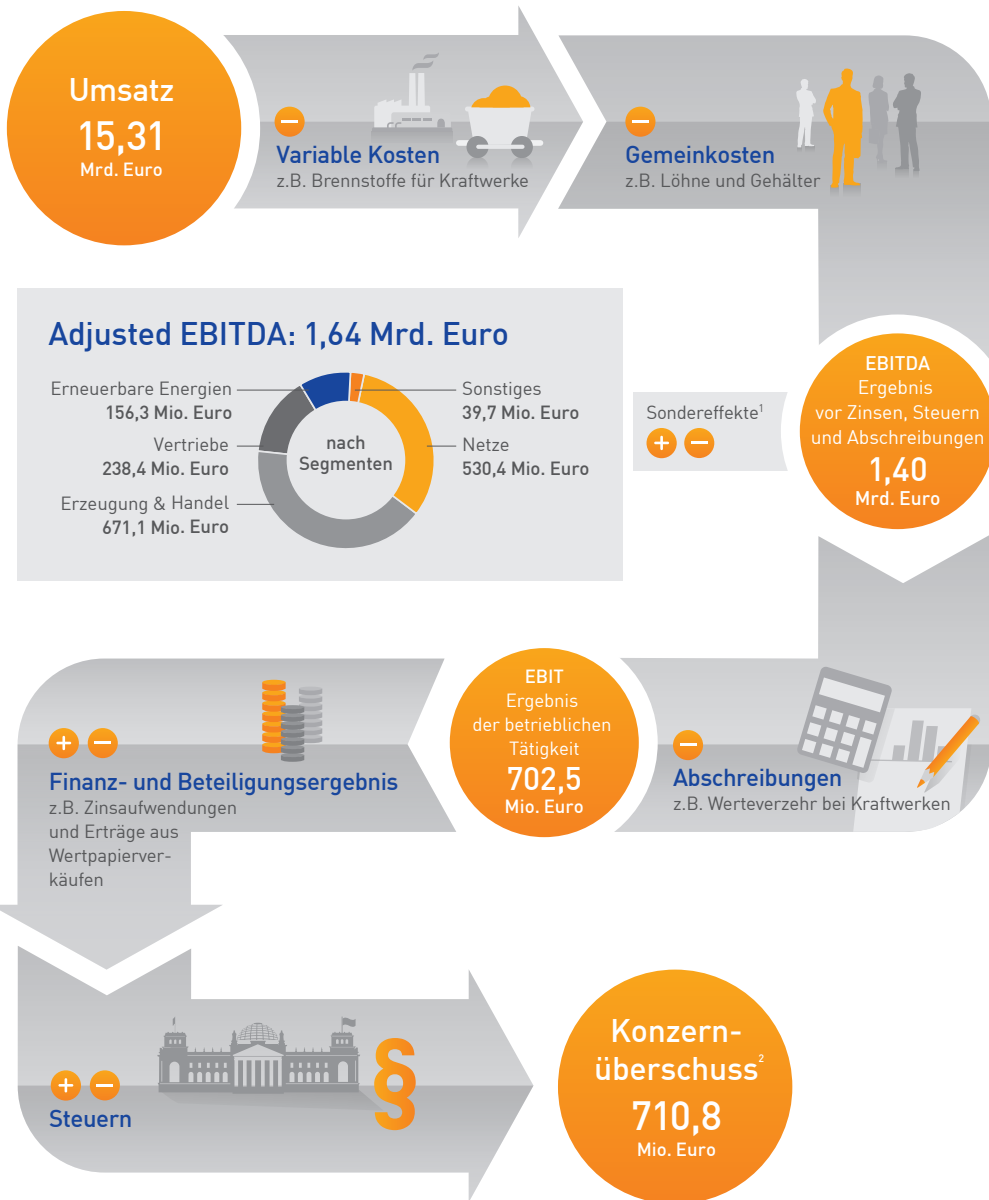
Umsatz
15,31
Mrd. Euro

–
Variable Kosten
z.B. Brennstoffe für Kraftwerke

–
Gemeinkosten
z.B. Löhne und Gehälter

Adjusted EBITDA: 1,64 Mrd. Euro

Erneuerbare Energien
156,3 Mio. Euro
Vertriebe
238,4 Mio. Euro
Erzeugung & Handel
671,1 Mio. Euro
nach Segmenten
Sonstiges
39,7 Mio. Euro
Netze
530,4 Mio. Euro

Sondereffekte$^1$
+ –

EBITDA
Ergebnis vor Zinsen, Steuern und Abschreibungen
1,40
Mrd. Euro

+ –
Finanz- und Beteiligungsergebnis
z.B. Zinsaufwendungen und Erträge aus Wertpapierverkäufen

EBIT
Ergebnis der betrieblichen Tätigkeit
702,5
Mio. Euro

–
Abschreibungen
z.B. Werteverzehr bei Kraftwerken

+ –
Steuern

Konzernüberschuss$^2$
710,8
Mio. Euro